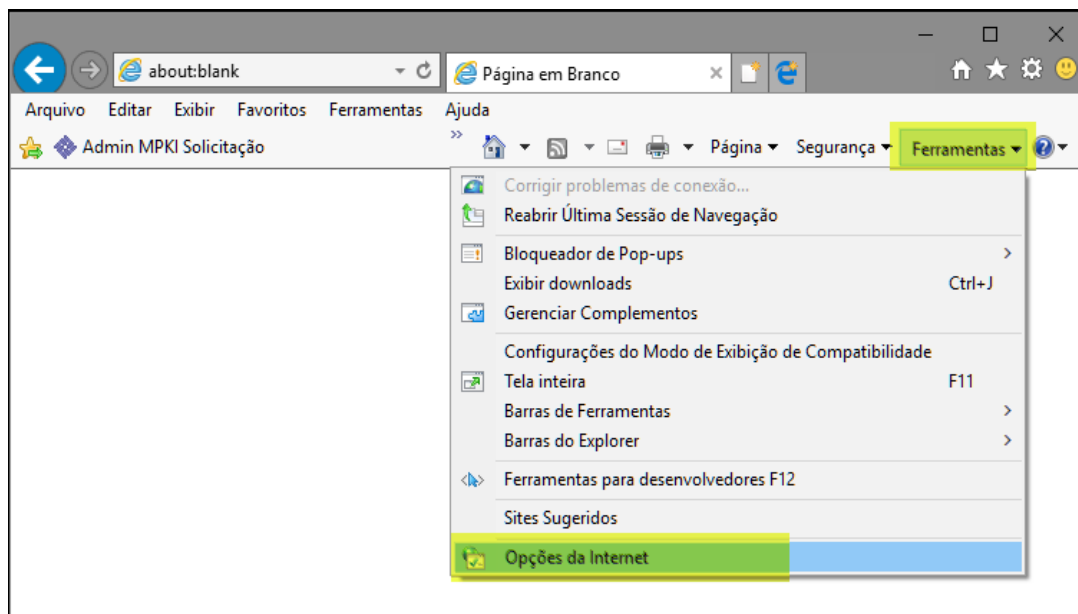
about:blank
Página em Branco
Arquivo Editar Exibir Favoritos Ferramentas Ajuda
Admin MPKI Solicitação
Página ▾ Segurança ▾ Ferramentas ▾
Corrigir problemas de conexão...
Reabrir Última Sessão de Navegação
Bloqueador de Pop-ups
Exibir downloads Ctrl+J
Gerenciar Complementos
Configurações do Modo de Exibição de Compatibilidade
Tela inteira F11
Barras de Ferramentas
Barras do Explorer
Ferramentas para desenvolvedores F12
Sites Sugeridos
Opções da Internet